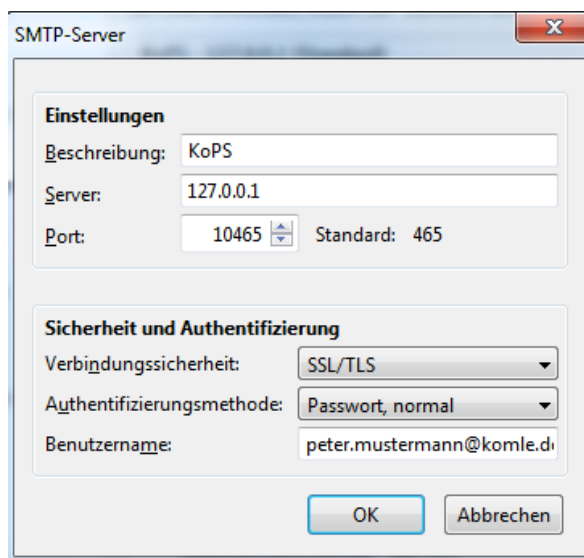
SMTP-Server

Einstellungen

Beschreibung: KoPS

Server: 127.0.0.1

Port: 10465 Standard: 465

Sicherheit und Authentifizierung

Verbindungssicherheit: SSL/TLS

Authentifizierungsmethode: Passwort, normal

Benutzername: peter.mustermann@komle.d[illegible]

OK

Abbrechen